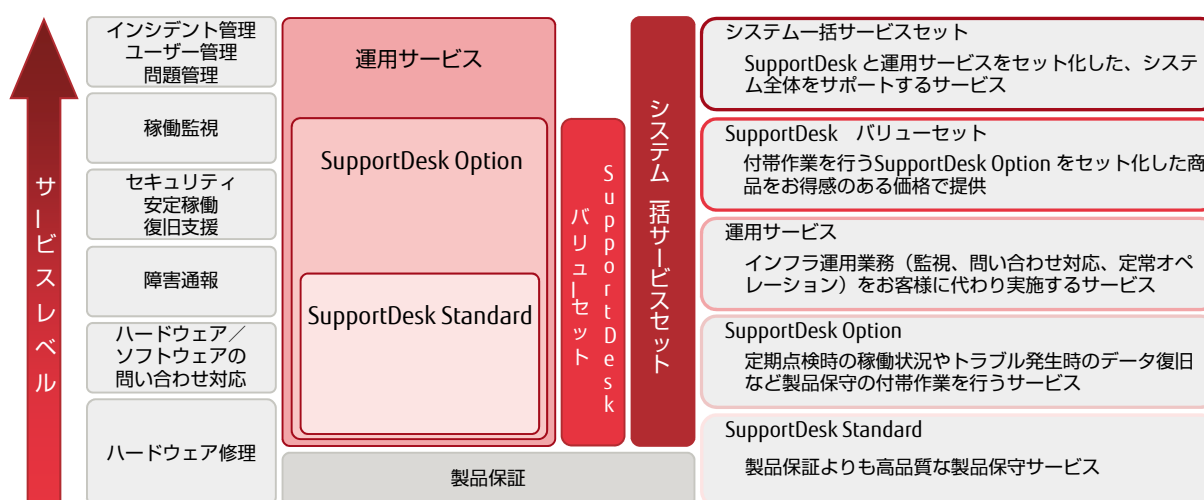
サービスレベル

インシデント管理
ユーザー管理
問題管理

稼働監視

セキュリティ
安定稼働
復旧支援

障害通報

ハードウェア／
ソフトウェアの
問い合わせ対応

ハードウェア修理

運用サービス

SupportDesk Option

SupportDesk Standard

製品保証

SupportDesk バリューセット

システム一括サービスセット

システム一括サービスセット
SupportDesk と運用サービスをセット化した、システム全体をサポートするサービス

SupportDesk　バリューセット
付帯作業を行うSupportDesk Option をセット化した商品をお得感のある価格で提供

運用サービス
インフラ運用業務（監視、問い合わせ対応、定常オペレーション）をお客様に代わり実施するサービス

SupportDesk Option
定期点検時の稼働状況やトラブル発生時のデータ復旧など製品保守の付帯作業を行うサービス

SupportDesk Standard
製品保証よりも高品質な製品保守サービス